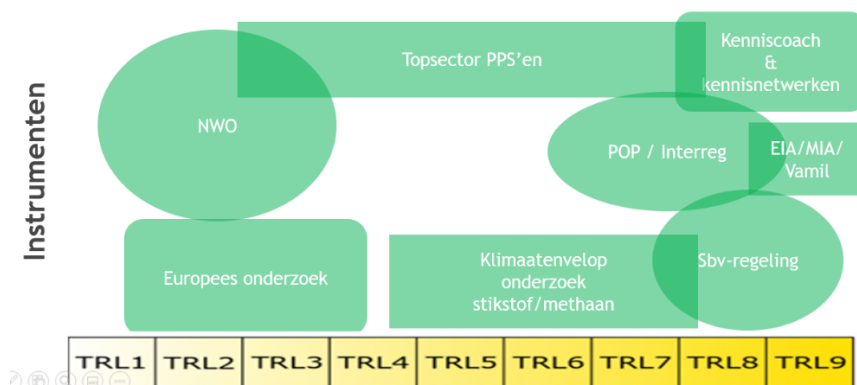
Instrumenten

Topsector PPS'en

Kenniscoach & kennisnetwerken

NWO

POP / Interreg

EIA/MIA/ Vamil

Europees onderzoek

Klimaatenvelop onderzoek stikstof/methaan

Sbv-regeling

| TRL1 | TRL2 | TRL3 | TRL4 | TRL5 | TRL6 | TRL7 | TRL8 | TRL9 |
|---|---|---|---|---|---|---|---|---|